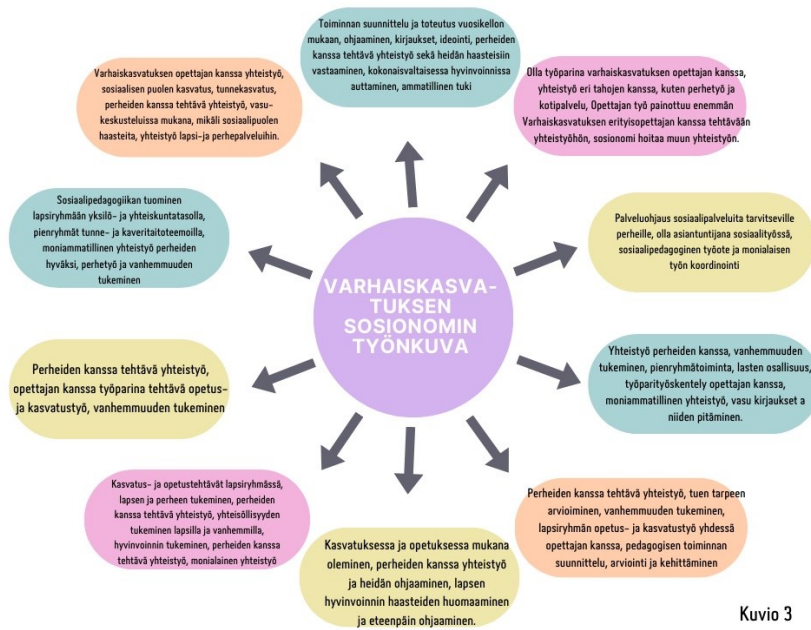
Toiminnan suunnittelu ja toteutus vuosikellon mukaan, ohjaaminen, kirjaukset, ideointi, perheiden kanssa tehtävä yhteistyö sekä heidän haasteisiin vastaaminen, kokonaisvaltaisessa hyvinvoinnissa auttaminen, ammatillinen tuki

Varhaiskasvatuksen opettajan kanssa yhteistyö, sosiaalisen puolen kasvatus, tunnekasvatus, perheiden kanssa tehtävä yhteistyö, vasu-keskusteluissa mukana, mikäli sosiaalipuolen haasteita, yhteistyö lapsi- ja perhepalveluihin.

Olla työparina varhaiskasvatuksen opettajan kanssa, yhteistyö eri tahojen kanssa, kuten perhetyö ja kotipalvelu, Opettajan työ painottuu enemmän Varhaiskasvatuksen erityisopettajan kanssa tehtävään yhteistyöhön, sosionomi hoitaa muun yhteistyön.

Sosiaalipedagogiikan tuominen lapsiryhmään yksilö- ja yhteiskuntatasolla, pienryhmät tunne- ja kaveritaitoteemoilla, moniammatillinen yhteistyö perheiden hyväksi, perhetyö ja vanhemmuuden tukeminen

Palveluohjaus sosiaalipalveluita tarvitseville perheille, olla asiantuntijana sosiaalityössä, sosiaalipedagoginen työote ja monialaisen työn koordinointi

VARHAISKASVATUKSEN SOSIONOMIN TYÖNKUVA

Perheiden kanssa tehtävä yhteistyö, opettajan kanssa työparina tehtävä opetus- ja kasvatustyö, vanhemmuuden tukeminen

Yhteistyö perheiden kanssa, vanhemmuuden tukeminen, pienryhmätoiminta, lasten osallisuus, työparityöskentely opettajan kanssa, moniammatillinen yhteistyö, vasu kirjaukset a niiden pitäminen.

Kasvatus- ja opetustehtävät lapsiryhmässä, lapsen ja perheen tukeminen, perheiden kanssa tehtävä yhteistyö, yhteisöllisyyden tukeminen lapsilla ja vanhemmilla, hyvinvoinnin tukeminen, perheiden kanssa tehtävä yhteistyö, monialainen yhteistyö

Perheiden kanssa tehtävä yhteistyö, tuen tarpeen arvioiminen, vanhemmuuden tukeminen, lapsiryhmän opetus- ja kasvatustyö yhdessä opettajan kanssa, pedagogisen toiminnan suunnittelu, arviointi ja kehittäminen

Kasvatuksessa ja opetuksessa mukana oleminen, perheiden kanssa yhteistyö ja heidän ohjaaminen, lapsen hyvinvoinnin haasteiden huomaaminen ja eteenpäin ohjaaminen.

Kuvio 3